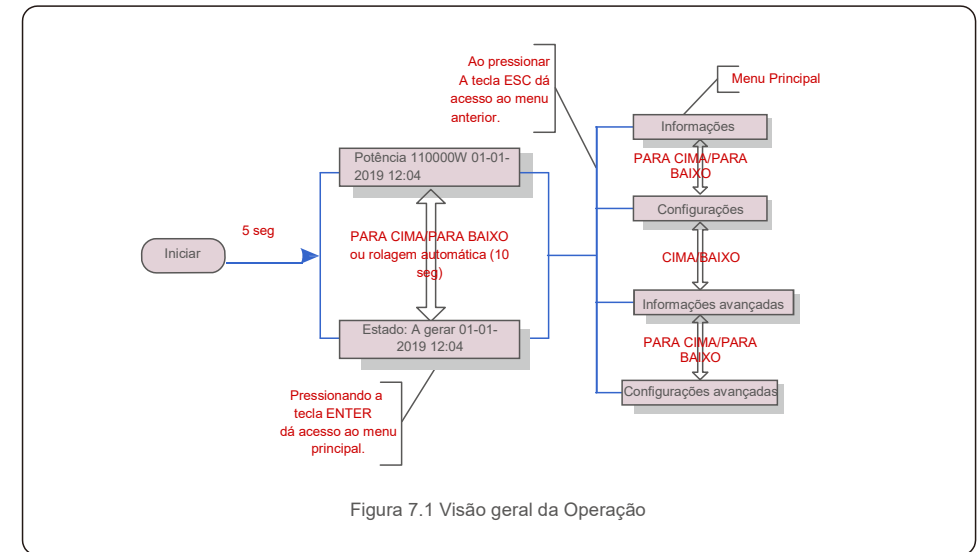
Ao pressionar A tecla ESC dá acesso ao menu anterior.

Menu Principal

Informações

PARA CIMA/PARA BAIXO

Configurações

CIMA/BAIXO

Informações avançadas

PARA CIMA/PARA BAIXO

Configurações avançadas

Potência 110000W 01-01-2019 12:04

5 seg

Iniciar

PARA CIMA/PARA BAIXO ou rolagem automática (10 seg)

Estado: A gerar 01-01-2019 12:04

Pressionando a tecla ENTER dá acesso ao menu principal.

Figura 7.1 Visão geral da Operação